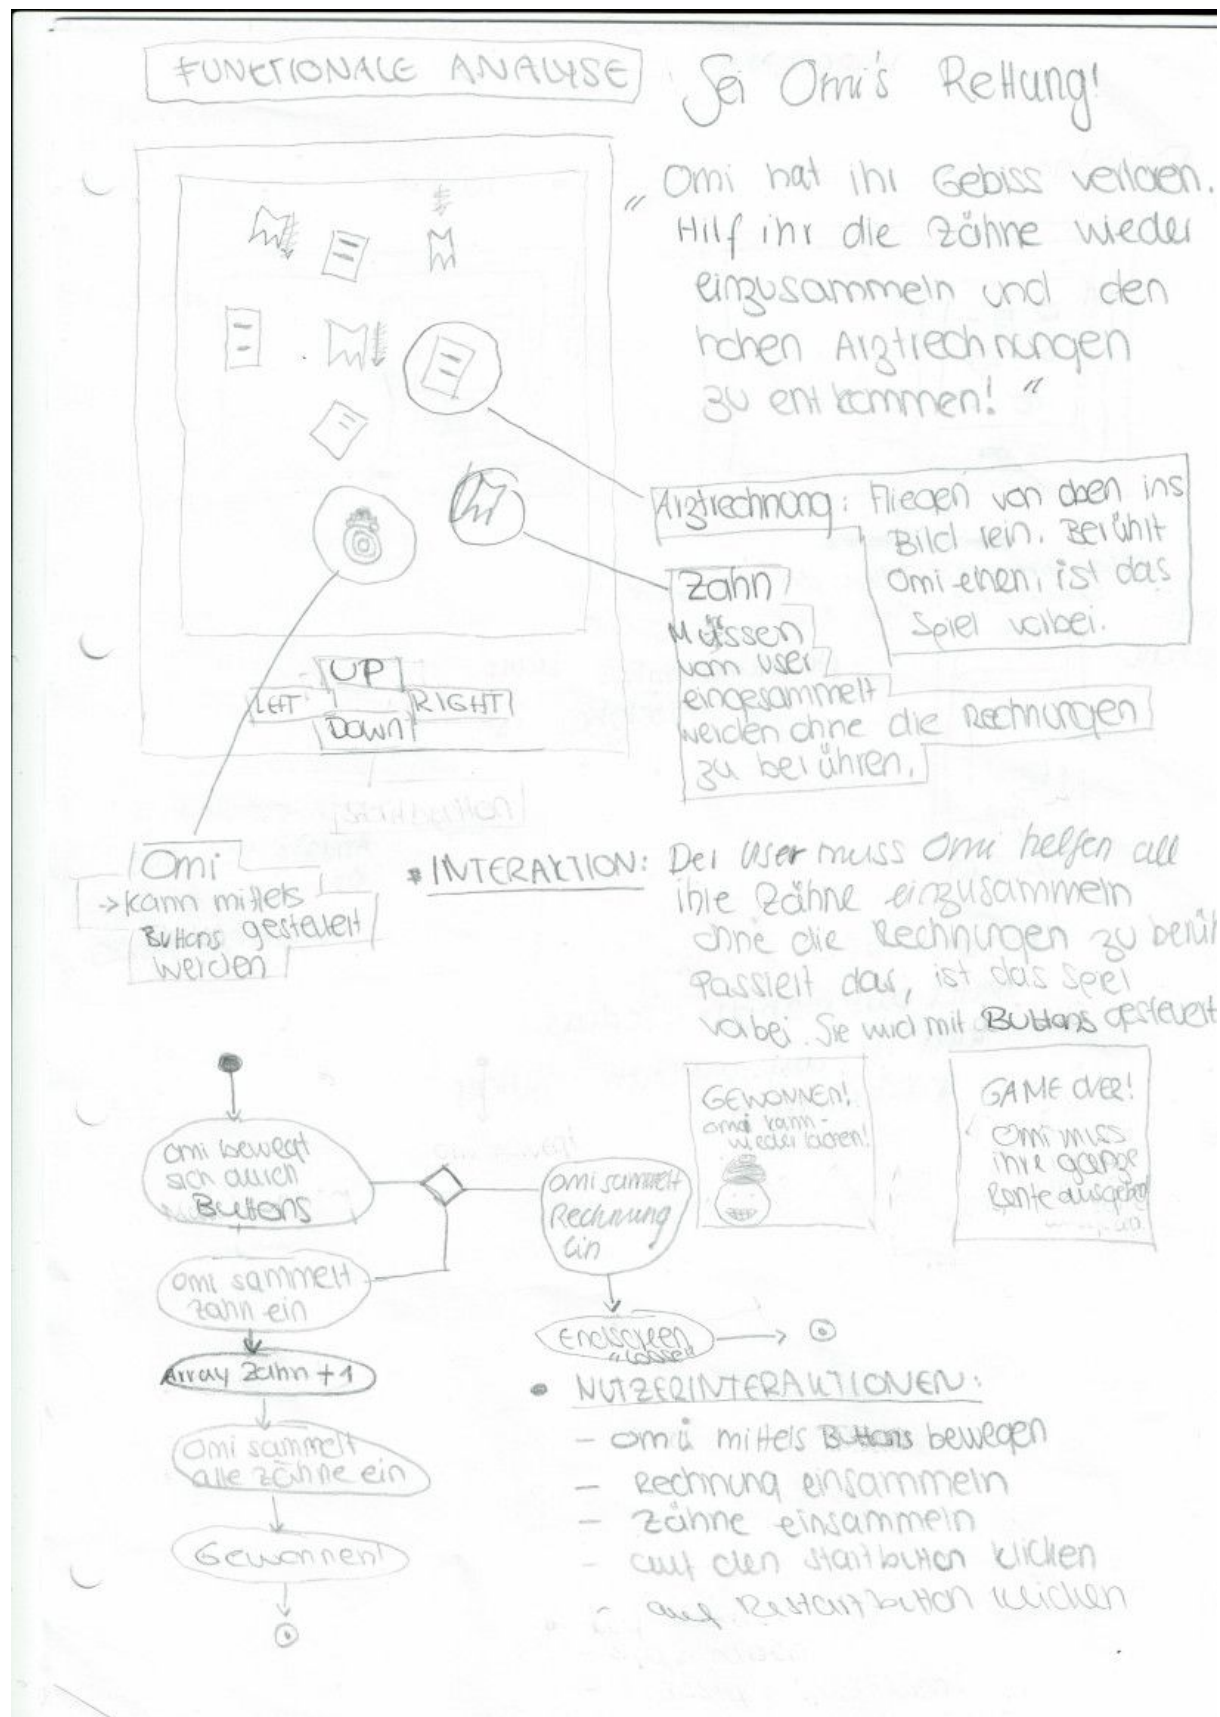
FUNKTIONALE ANALYSE

Sei Omi's Rettung!

„Omi hat ihr Gebiss verloren. Hilf ihr die Zähne wieder einzusammeln und den hohen Arztrechnungen zu entkommen!"

Arztrechnung: Fliegen von oben ins Bild rein. Berührt Omi einen, ist das Spiel vorbei.

Zahn
Müssen vom User eingesammelt werden ohne die Rechnungen zu berühren.

UP
LEFT
RIGHT
DOWN

Omi
-> kann mittels Buttons gesteuert werden

• INTERAKTION: Der User muss Omi helfen all ihre Zähne einzusammeln ohne die Rechnungen zu berühren. Passiert das, ist das Spiel vorbei. Sie wird mit Buttons gesteuert.

GEWONNEN! Omi kann wieder lachen!

GAME OVER! Omi muss ihre ganze Rente ausgeben

Omi bewegt sich durch Buttons

Omi sammelt Rechnung ein

Omi sammelt Zahn ein

Endscreen „Loser"

Array Zahn + 1

Omi sammelt alle Zähne ein

Gewonnen!

• NUTZERINTERAKTIONEN:
- Omi mittels Buttons bewegen
- Rechnung einsammeln
- Zähne einsammeln
- auf den Startbutton klicken
- auf Restartbutton klicken